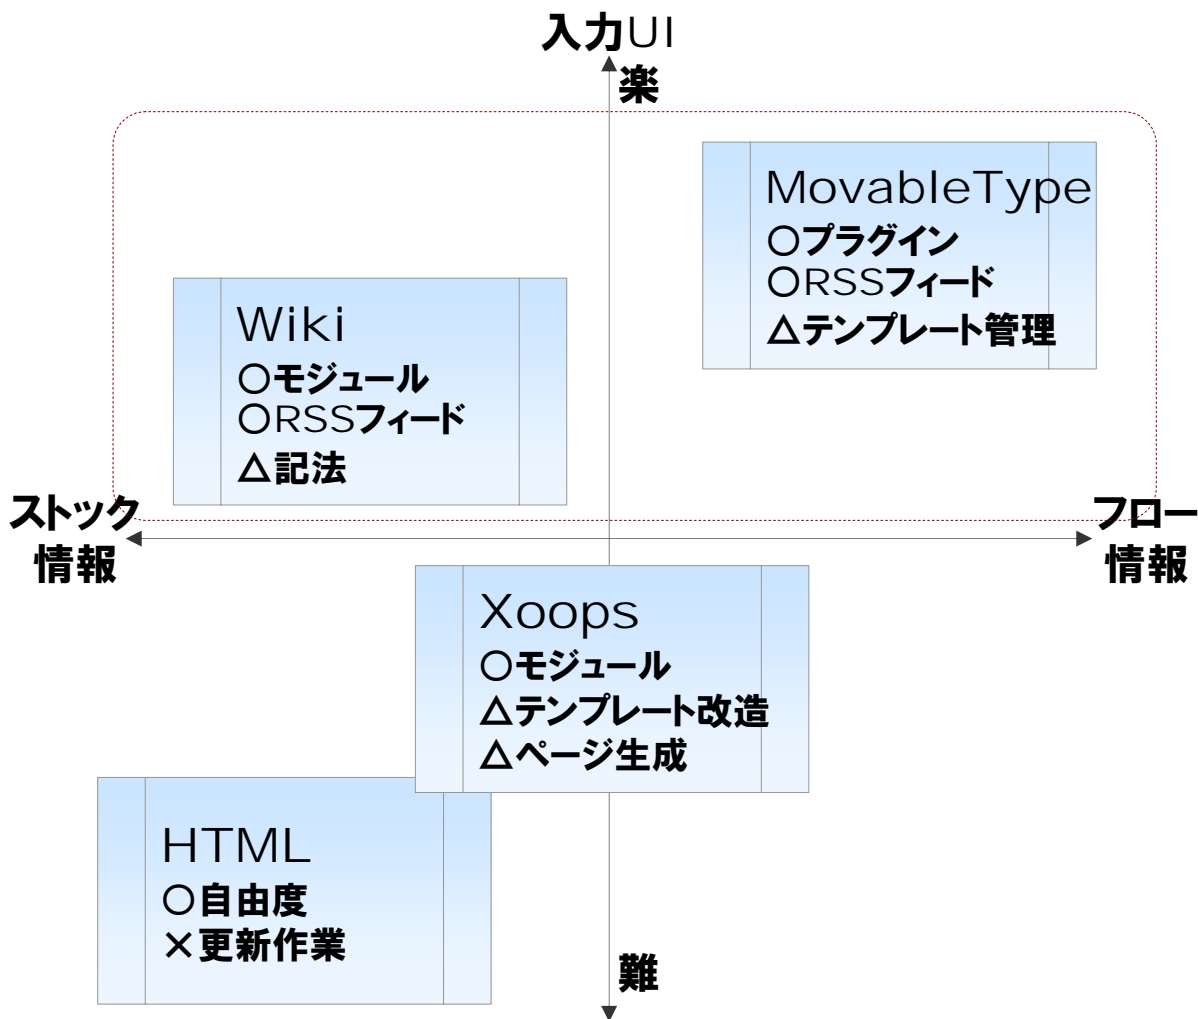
入力UI
楽

MovableType
○プラグイン
○RSSフィード
△テンプレート管理

Wiki
○モジュール
○RSSフィード
△記法

ストック
情報

フロー
情報

Xoops
○モジュール
△テンプレート改造
△ページ生成

HTML
○自由度
×更新作業

難